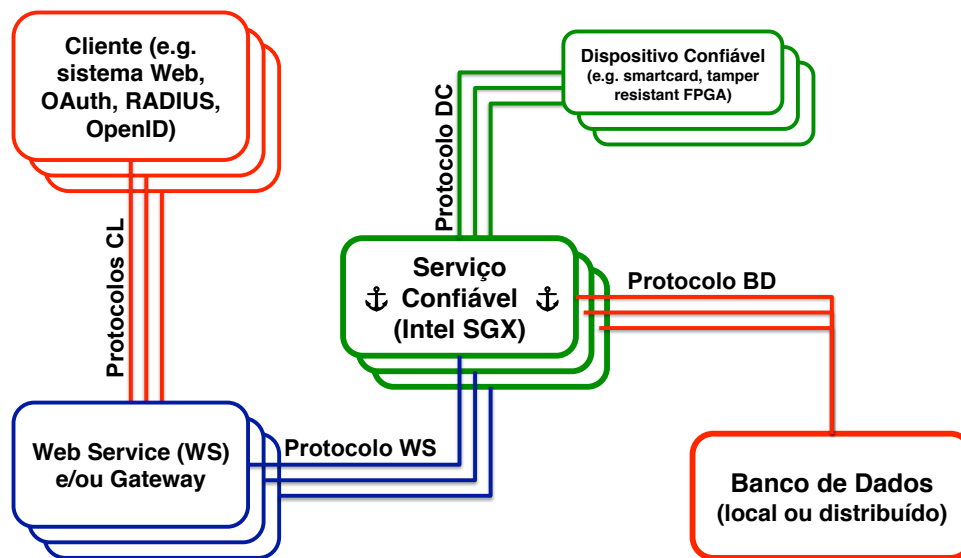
Cliente (e.g. sistema Web, OAuth, RADIUS, OpenID)

Protocolos CL

Dispositivo Confiável (e.g. smartcard, tamper resistant FPGA)

Protocolo DC

Serviço ⚓ Confiável ⚓ (Intel SGX)

Protocolo BD

Web Service (WS) e/ou Gateway

Protocolo WS

Banco de Dados (local ou distribuído)